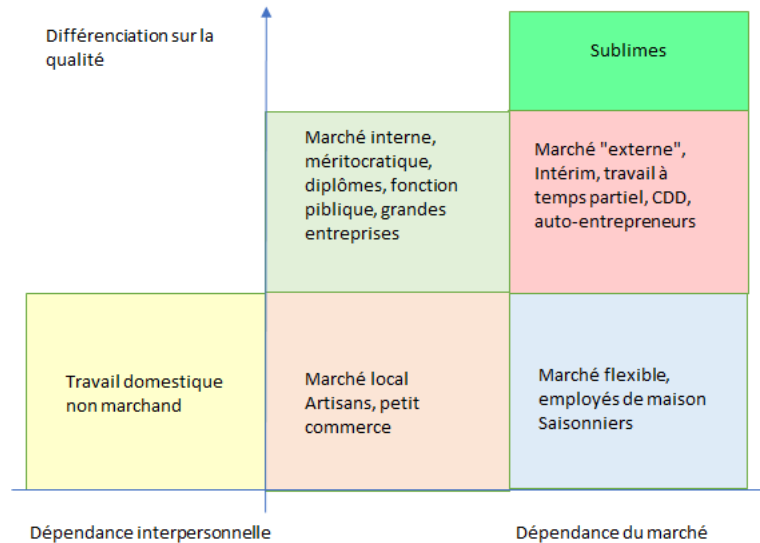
Différenciation sur la qualité

Sublimes

Marché interne, méritocratique, diplômes, fonction piblique, grandes entreprises

Marché "externe", Intérim, travail à temps partiel, CDD, auto-entrepreneurs

Travail domestique non marchand

Marché local Artisans, petit commerce

Marché flexible, employés de maison Saisonniers

Dépendance interpersonnelle

Dépendance du marché